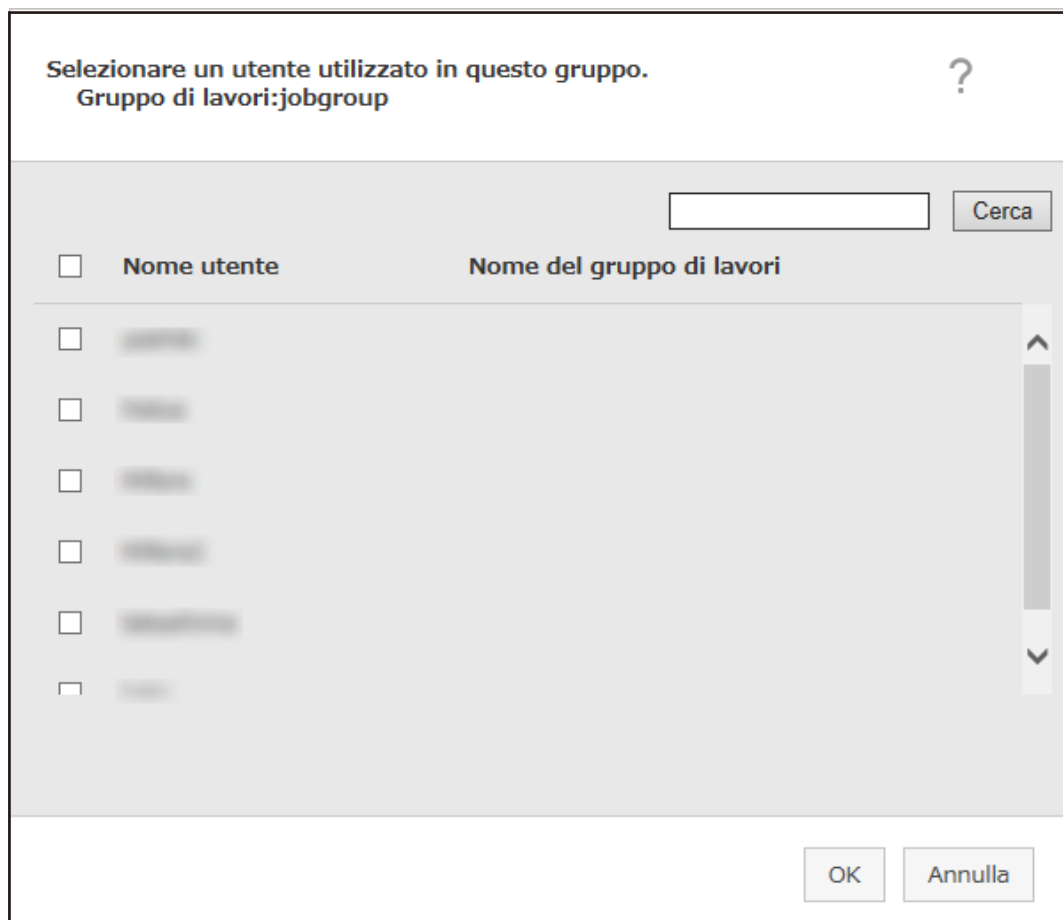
Selezionare un utente utilizzato in questo gruppo.
Gruppo di lavori:jobgroup

?

Cerca

| | Nome utente | Nome del gruppo di lavori |
|---|---|---|
| | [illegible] | |
| | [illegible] | |
| | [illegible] | |
| | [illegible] | |
| | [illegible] | |
| | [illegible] | |

OK Annulla